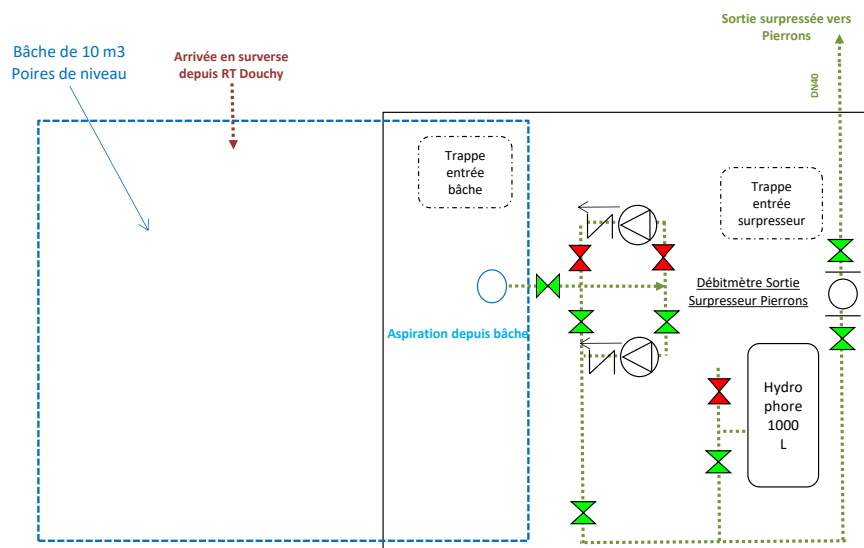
Sortie surpressée vers Pierrons

Bâche de 10 m3
Poires de niveau

Arrivée en surverse depuis RT Douchy

DN40

Trappe entrée bâche

Trappe entrée surpresseur

Débitmètre Sortie Surpresseur Pierrons

Aspiration depuis bâche

Hydro phore 1000 L